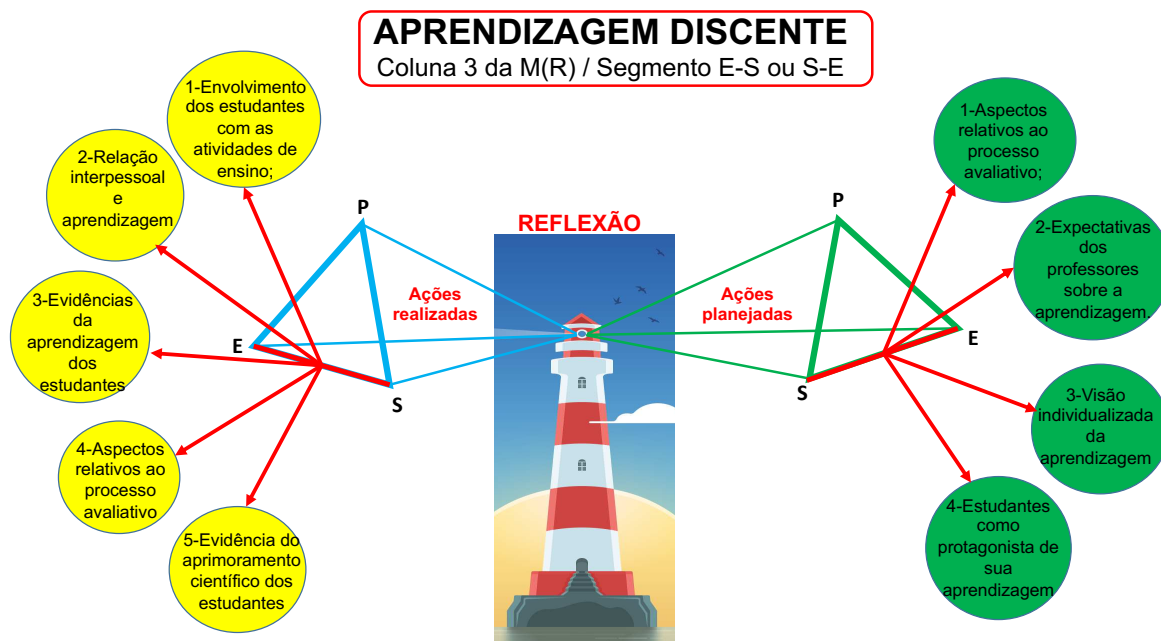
APRENDIZAGEM DISCENTE
Coluna 3 da M(R) / Segmento E-S ou S-E

1-Envolvimento dos estudantes com as atividades de ensino;

2-Relação interpessoal e aprendizagem

3-Evidências da aprendizagem dos estudantes

4-Aspectos relativos ao processo avaliativo

5-Evidência do aprimoramento científico dos estudantes

P

E

S

Ações realizadas

REFLEXÃO

Ações planejadas

P

E

S

1-Aspectos relativos ao processo avaliativo;

2-Expectativas dos professores sobre a aprendizagem.

3-Visão individualizada da aprendizagem

4-Estudantes como protagonista de sua aprendizagem